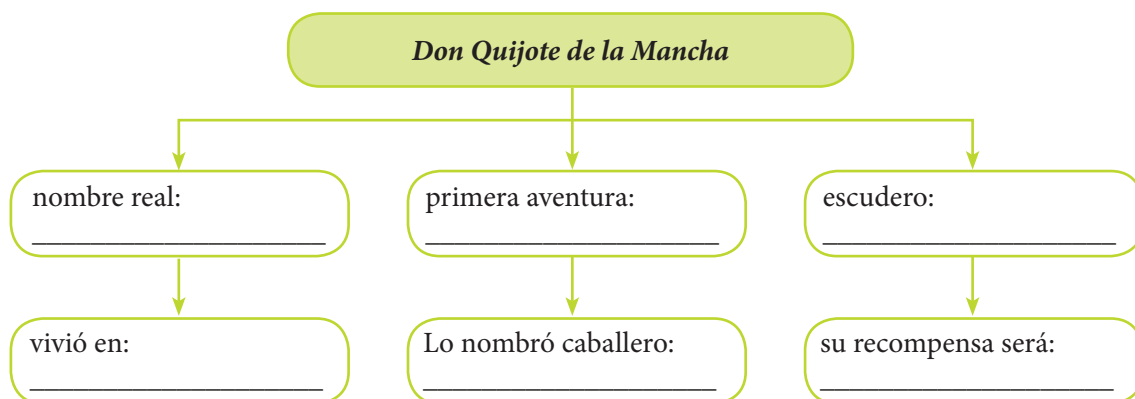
*Don Quijote de la Mancha*

nombre real:
____________________

vivió en:
____________________

primera aventura:
____________________

Lo nombró caballero:
____________________

escudero:
____________________

su recompensa será:
____________________